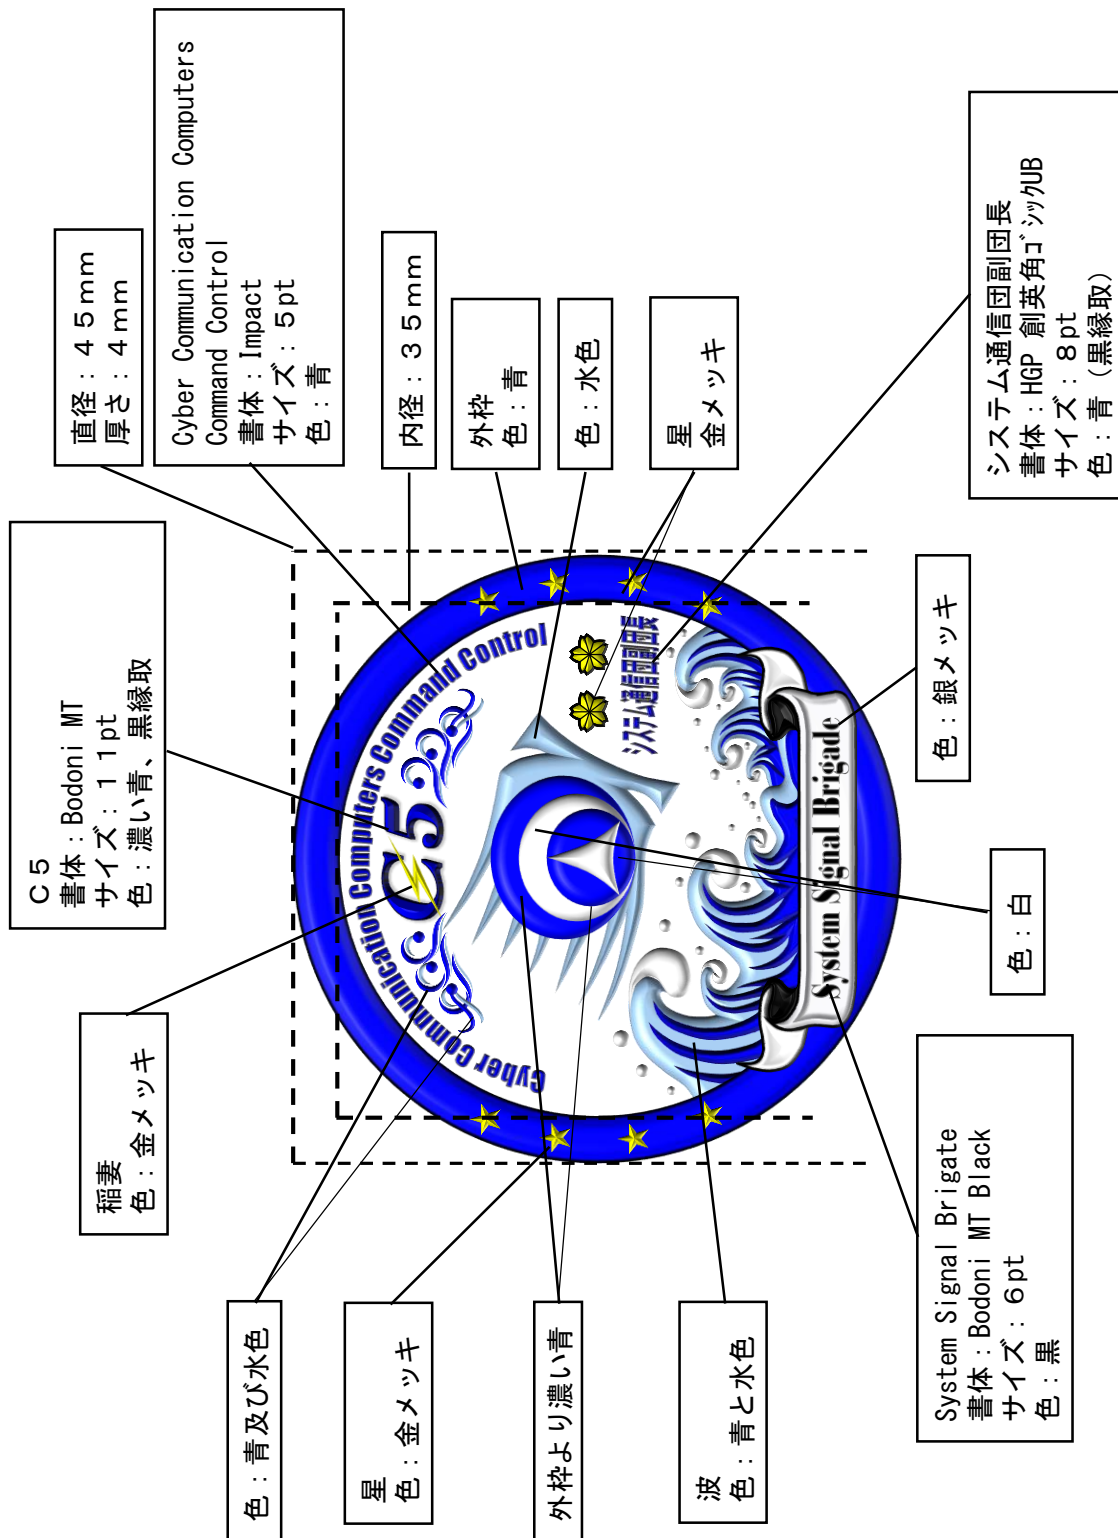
直径：４５ｍｍ
厚さ：４ｍｍ

Cyber Communication Computers Command Control
書体：Impact
サイズ：５pt
色：青

内径：３５ｍｍ

外枠
色：青

色：水色

星
金メッキ

システム通信団副団長
書体：HGP 創英角ｺﾞｼｯｸUB
サイズ：８pt
色：青（黒縁取）

Ｃ５
書体：Bodoni MT
サイズ：１１pt
色：濃い青、黒縁取

色：銀メッキ

Cyber Communication Computers Command Control

C5

システム通信団副団長

System Signal Brigade

色：白

稲妻
色：金メッキ

System Signal Brigate
書体：Bodoni MT Black
サイズ：６pt
色：黒

色：青及び水色

星
色：金メッキ

外枠より濃い青

波
色：青と水色